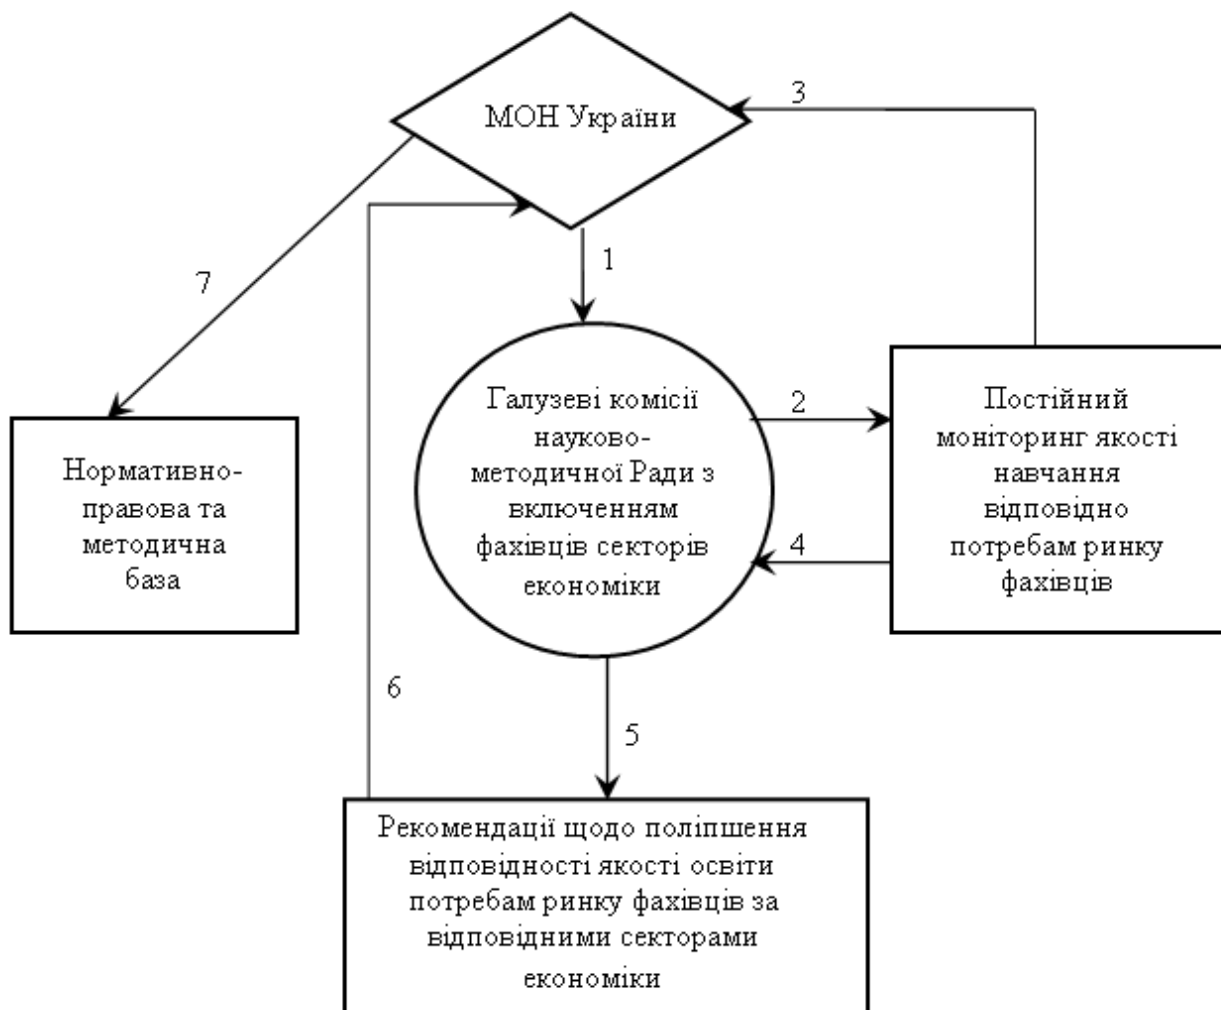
МОН України

3

1

7

Галузеві комісії науково-методичної Ради з включенням фахівців секторів економіки

2

Постійний моніторинг якості навчання відповідно потребам ринку фахівців

4

Нормативно-правова та методична база

6

5

Рекомендації щодо поліпшення відповідності якості освіти потребам ринку фахівців за відповідними секторами економіки